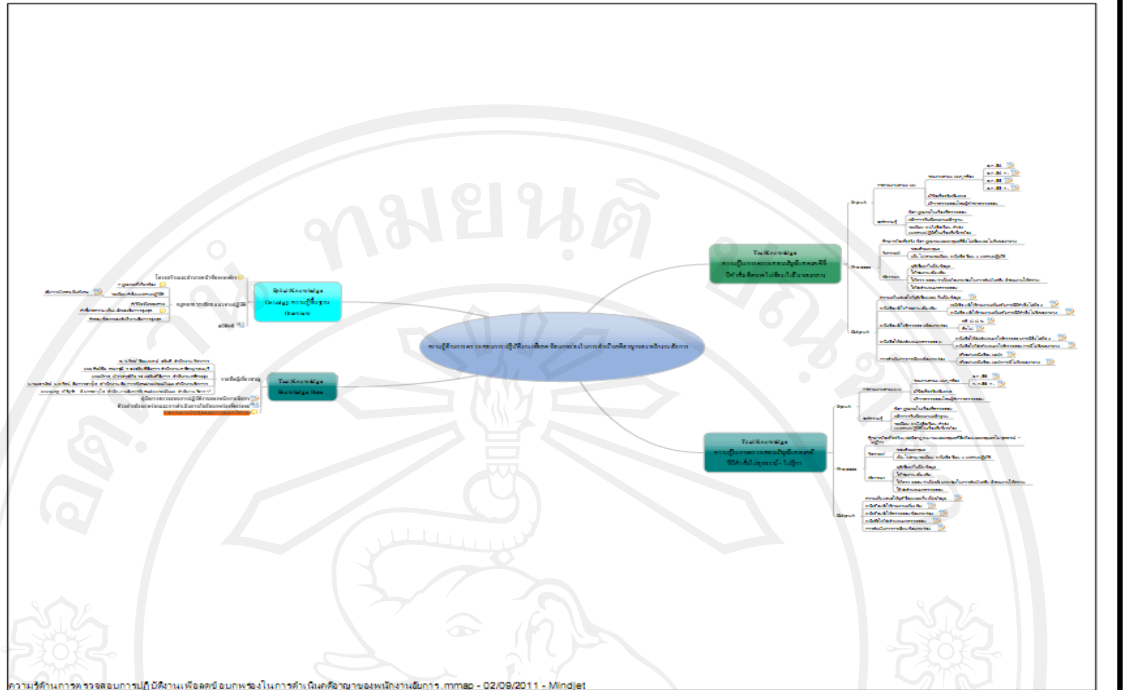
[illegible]

Task Knowledge
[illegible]

Task Knowledge
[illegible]

Task Knowledge
Knowledge Base

Task Knowledge
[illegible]

Input

Process

Output

Input

Process

Output

ความรู้ด้านการตรวจสอบการปฏิบัติงานเพื่อลดข้อบกพร่องในการดำเนินคดีอาญาของพนักงานอัยการ.mmap - 02/09/2011 - Mindjet